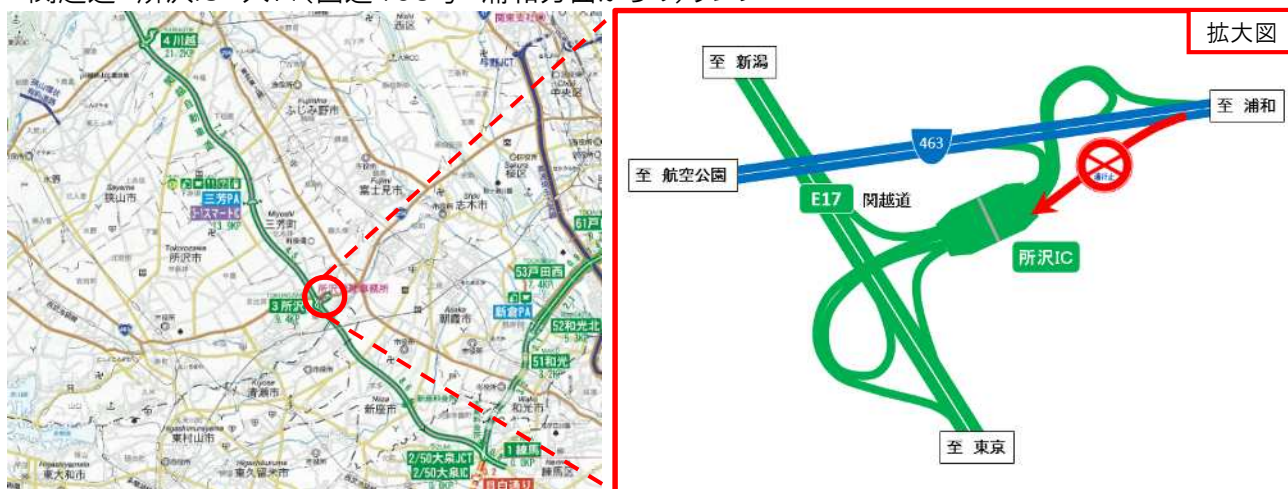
関越道 所沢IC 入口(国道463号 浦和方面から)

4 川越
西区
与野JCT
中央区
ふじみ野市
富士見市
志木市
桜区
三芳PA
三芳スマートIC
狭山市
三芳町
所沢市
3 所沢
53 戸田西
新倉PA
52 和光北
51 和光
新座市
朝霞市
和光市
清瀬市
東村山市
東久留米市
1 練馬
2/50 大泉JCT
2/50 大泉IC
東大和市
練馬区
61 戸

拡大図
至 新潟
至 浦和
463
至 航空公園
E17
関越道
所沢IC
至 東京